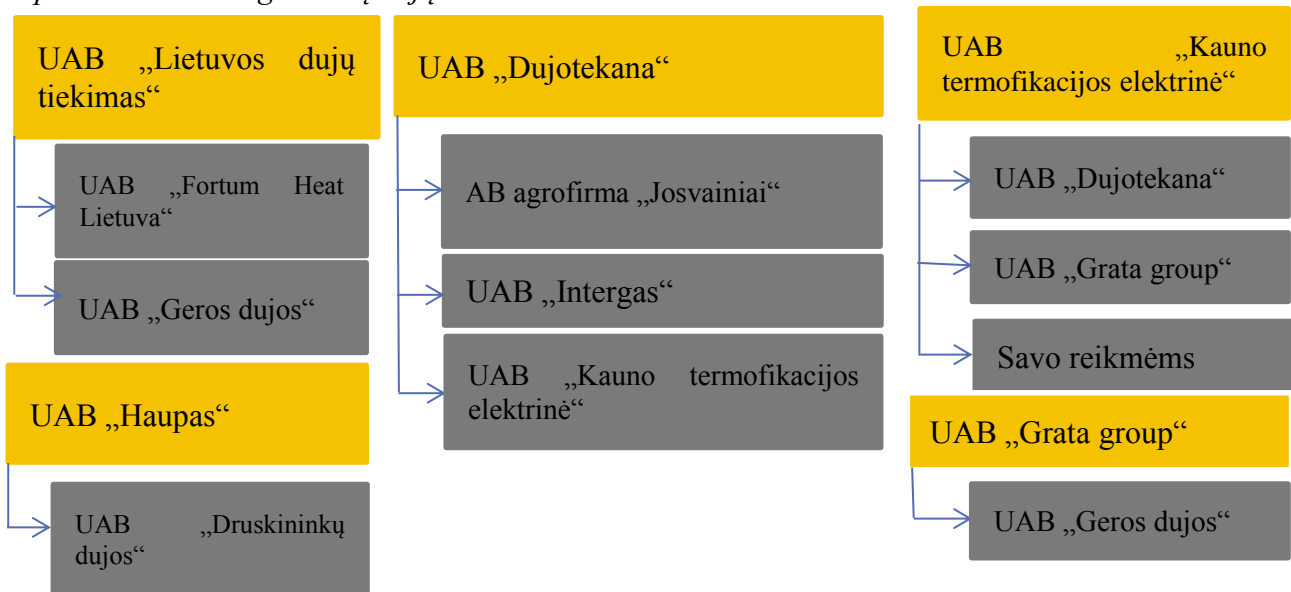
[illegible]

UAB „Lietuvos dujų tiekimas“

UAB „Fortum Heat Lietuva“

UAB „Geros dujos“

UAB „Haupas“

UAB „Druskininkų dujos“

UAB „Dujotekana“

AB agrofirma „Josvainiai“

UAB „Intergas“

UAB „Kauno termofikacijos elektrinė“

UAB „Kauno termofikacijos elektrinė“

UAB „Dujotekana“

UAB „Grata group“

Savo reikmėms

UAB „Grata group“

UAB „Geros dujos“